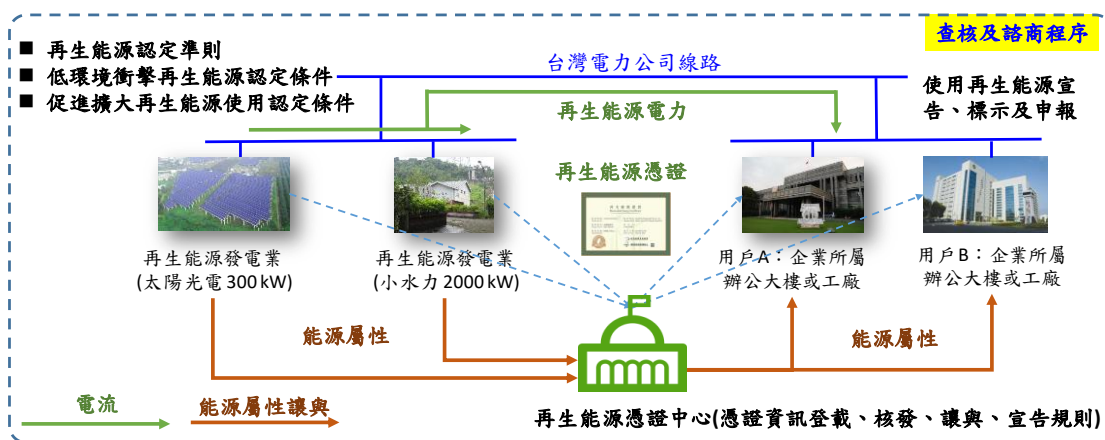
查核及諮商程序

■ 再生能源認定準則
■ 低環境衝擊再生能源認定條件
■ 促進擴大再生能源使用認定條件

台灣電力公司線路

使用再生能源宣告、標示及申報

再生能源電力

再生能源憑證

再生能源發電業
(太陽光電 300 kW)

再生能源發電業
(小水力 2000 kW)

用戶A：企業所屬辦公大樓或工廠

用戶B：企業所屬辦公大樓或工廠

能源屬性

能源屬性

電流

能源屬性讓與

再生能源憑證中心(憑證資訊登載、核發、讓與、宣告規則)